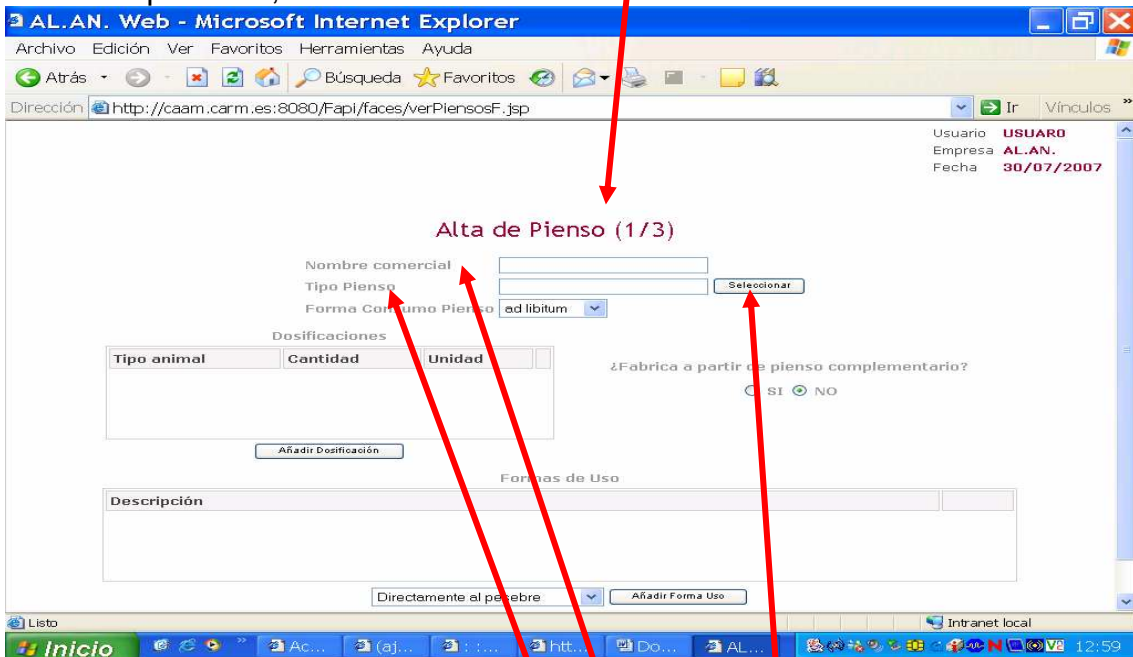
AL.AN. Web - Microsoft Internet Explorer

Archivo Edición Ver Favoritos Herramientas Ayuda

Atrás Búsqueda Favoritos

Dirección http://caam.carm.es:8080/Fapi/faces/verPiensosF.jsp Ir Vínculos

Usuario USUARO
Empresa AL.AN.
Fecha 30/07/2007

Alta de Pienso (1/3)

Nombre comercial
Tipo Pienso Seleccionar
Forma Consumo Pienso ad libitum

Dosificaciones

| Tipo animal | Cantidad | Unidad |
|---|---|---|

Añadir Dosificación

¿Fabrica a partir de pienso complementario?
SI NO

Formas de Uso

| Descripción |
|---|

Directamente al pesebre Añadir Forma Uso

Listo Intranet local

Inicio Ac... (aj... : ... htt... Do... AL... 12:59